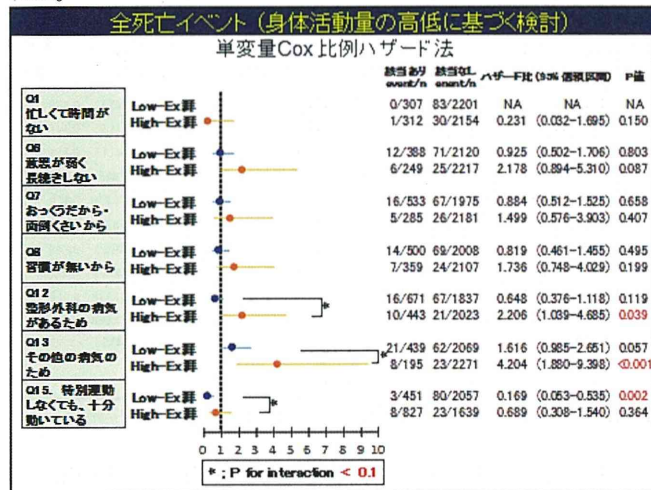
全死亡イベント（身体活動量の高低に基づく検討）

単変量Cox比例ハザード法

| | | 該当あり event/n | 該当なし event/n | ハザード比 | (95% 信頼区間) | P値 |
|---|---|---|---|---|---|---|
| Q1 忙しくて時間がない | Low-Ex群 | 0/307 | 83/2201 | NA | NA | NA |
| | High-Ex群 | 1/312 | 30/2154 | 0.231 | (0.032–1.695) | 0.150 |
| Q6 意思が弱く長続きしない | Low-Ex群 | 12/388 | 71/2120 | 0.925 | (0.502–1.706) | 0.803 |
| | High-Ex群 | 6/249 | 25/2217 | 2.178 | (0.894–5.310) | 0.087 |
| Q7 おっくうだから・面倒くさいから | Low-Ex群 | 16/533 | 67/1975 | 0.884 | (0.512–1.525) | 0.658 |
| | High-Ex群 | 5/285 | 26/2181 | 1.499 | (0.576–3.903) | 0.407 |
| Q8 習慣が無いから | Low-Ex群 | 14/500 | 69/2008 | 0.819 | (0.461–1.455) | 0.495 |
| | High-Ex群 | 7/359 | 24/2107 | 1.736 | (0.748–4.029) | 0.199 |
| Q12 整形外科の病気があるため | Low-Ex群 | 16/671 | 67/1837 | 0.648 | (0.376–1.118) | 0.119 |
| | High-Ex群 | 10/443 | 21/2023 | 2.206 | (1.039–4.685) | 0.039 |
| Q13 その他の病気のため | Low-Ex群 | 21/439 | 62/2069 | 1.616 | (0.985–2.651) | 0.057 |
| | High-Ex群 | 8/195 | 23/2271 | 4.204 | (1.880–9.398) | <0.001 |
| Q15. 特別運動しなくても、十分動いている | Low-Ex群 | 3/451 | 80/2057 | 0.169 | (0.053–0.535) | 0.002 |
| | High-Ex群 | 8/827 | 23/1639 | 0.689 | (0.308–1.540) | 0.364 |

*
*
*

0 1 2 3 4 5 6 7 8 9 10

*：P for interaction < 0.1